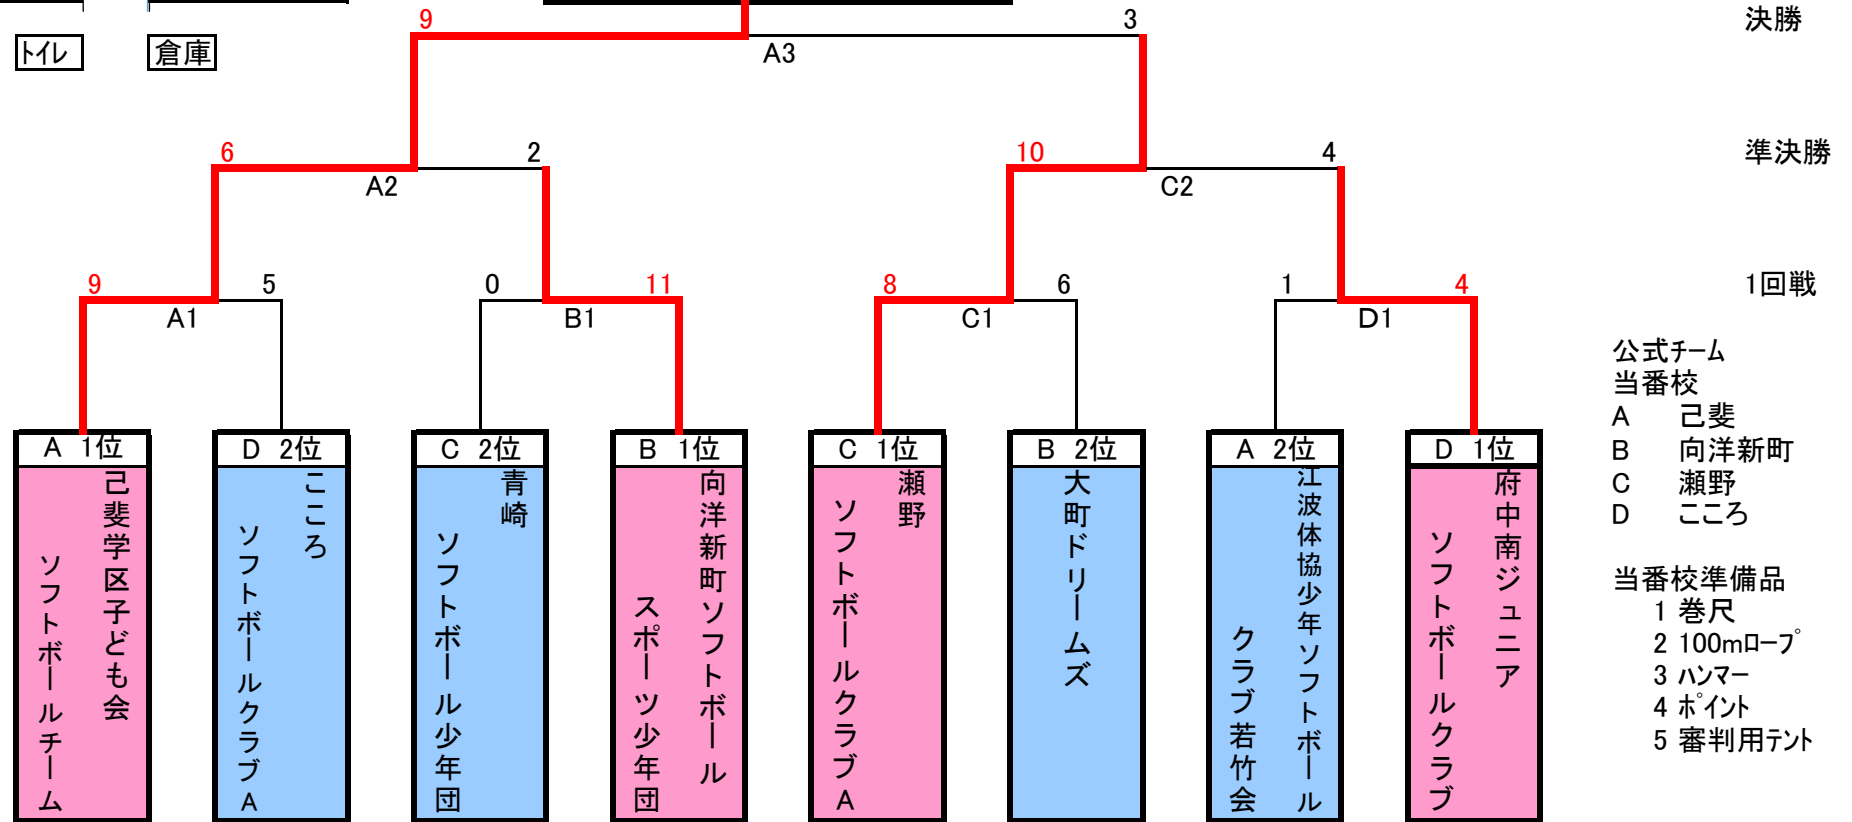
トイレ 倉庫

9 3
A3
決勝

6 2 10 4
A2 C2
準決勝

9 5 0 11 8 6 1 4
A1 B1 C1 D1
1回戦

A 1位
己斐学区子ども会
ソフトボールチーム

D 2位
こころ
ソフトボールクラブA

C 2位
青崎
ソフトボール少年団

B 1位
向洋新町ソフトボール
スポーツ少年団

C 1位
瀬野
ソフトボールクラブA

B 2位
大町ドリームズ

A 2位
江波体協少年ソフトボール
クラブ若竹会

D 1位
府中南ジュニア
ソフトボールクラブ

公式チーム
当番校
A 己斐
B 向洋新町
C 瀬野
D こころ

当番校準備品
1 巻尺
2 100mロープ
3 ハンマー
4 ポイント
5 審判用テント